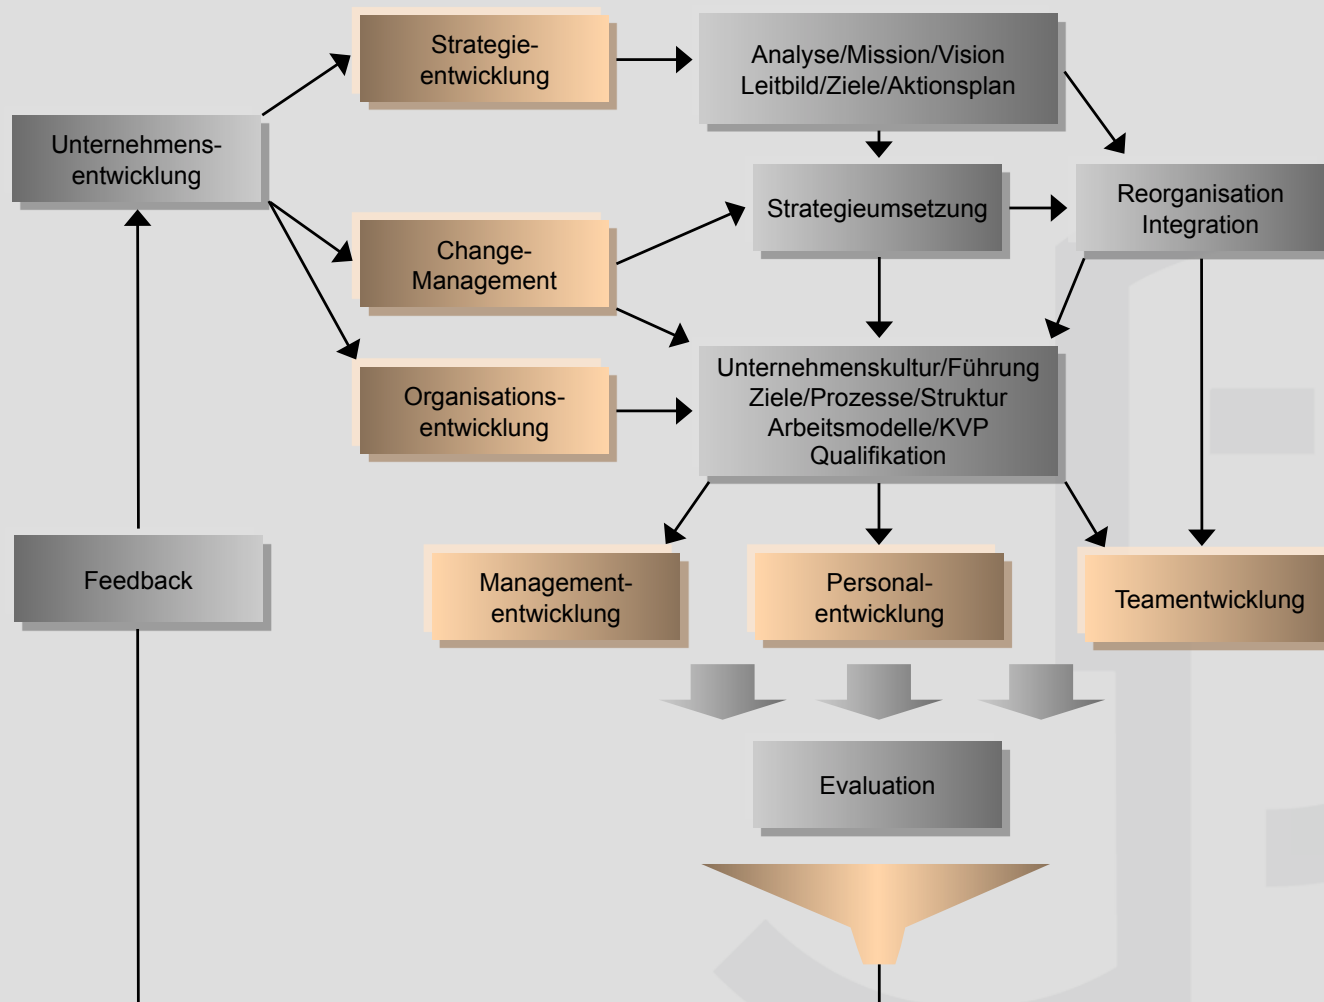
Unternehmensentwicklung

Strategieentwicklung

Analyse/Mission/Vision
Leitbild/Ziele/Aktionsplan

Change-Management

Strategieumsetzung

Reorganisation
Integration

Organisationsentwicklung

Unternehmenskultur/Führung
Ziele/Prozesse/Struktur
Arbeitsmodelle/KVP
Qualifikation

Feedback

Managemententwicklung

Personalentwicklung

Teamentwicklung

Evaluation